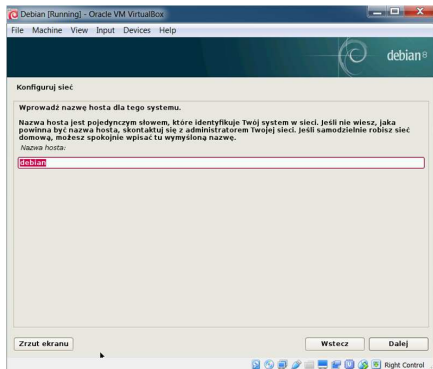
Debian [Running] - Oracle VM VirtualBox

File Machine View Input Devices Help

debian

Konfiguruj sieć

Wprowadź nazwę hosta dla tego systemu.

Nazwa hosta jest pojedynczym słowem, które identyfikuje Twój system w sieci. Jeśli nie wiesz, jaka powinna być nazwa hosta, skontaktuj się z administratorem Twojej sieci. Jeśli samodzielnie robisz sieć domową, możesz spokojnie wpisać tu wymyśloną nazwę.

Nazwa hosta:

debian

Zrzut ekranu

Wstecz

Dalej

Right Control